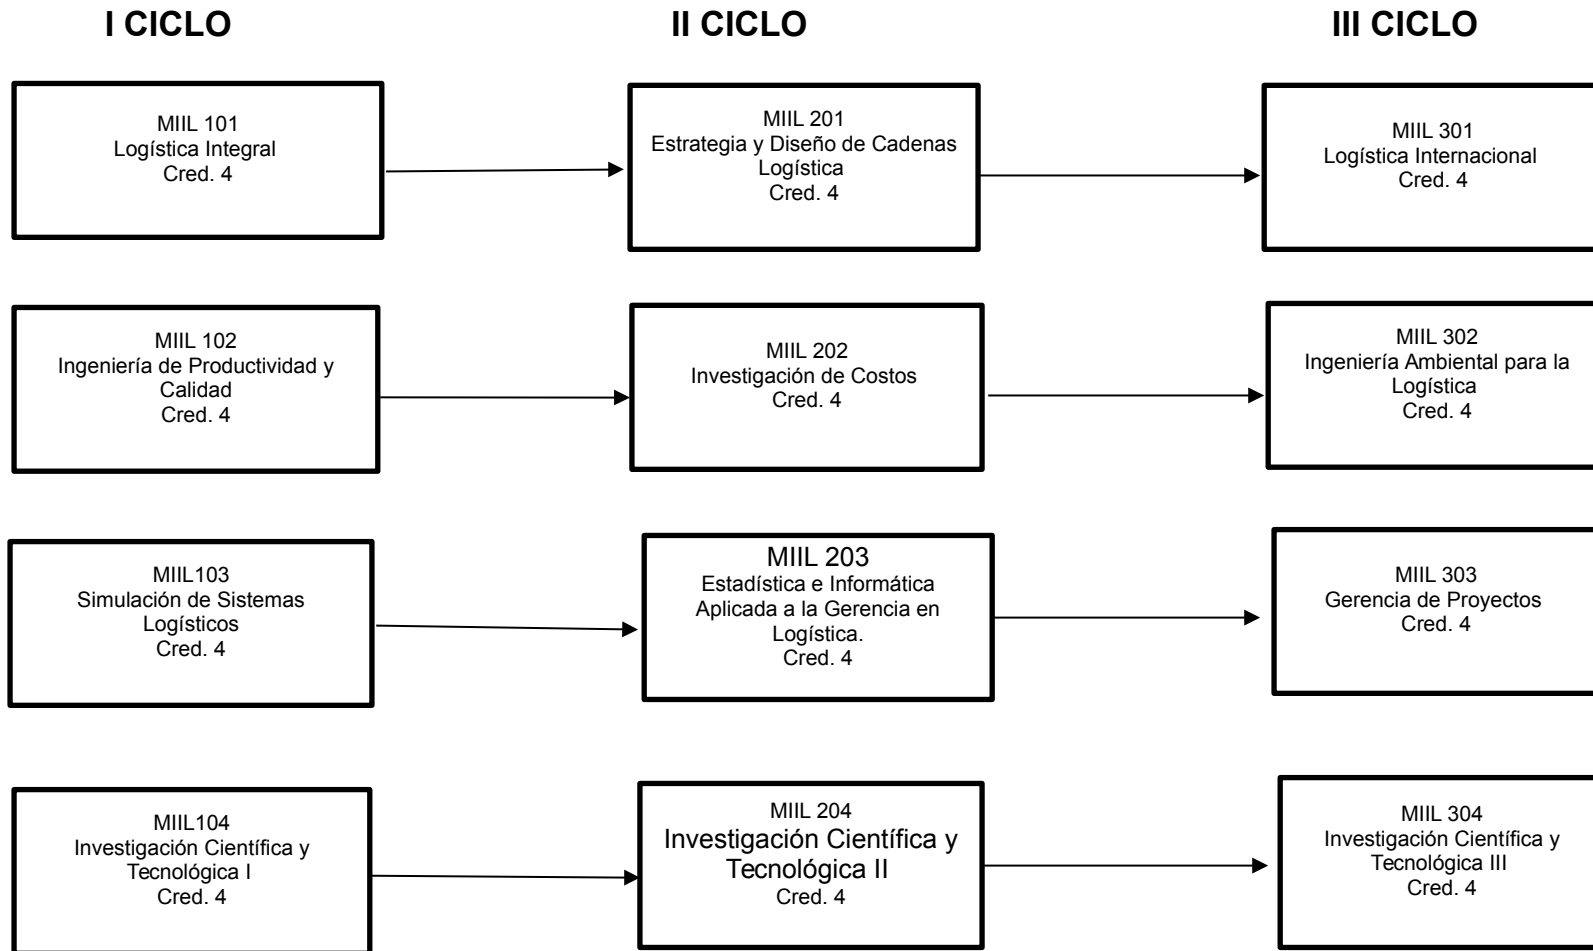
I CICLO

II CICLO

III CICLO

MIIL 101
Logística Integral
Cred. 4

MIIL 201
Estrategia y Diseño de Cadenas Logística
Cred. 4

MIIL 301
Logística Internacional
Cred. 4

MIIL 102
Ingeniería de Productividad y Calidad
Cred. 4

MIIL 202
Investigación de Costos
Cred. 4

MIIL 302
Ingeniería Ambiental para la Logística
Cred. 4

MIIL103
Simulación de Sistemas Logísticos
Cred. 4

MIIL 203
Estadística e Informática Aplicada a la Gerencia en Logística.
Cred. 4

MIIL 303
Gerencia de Proyectos
Cred. 4

MIIL104
Investigación Científica y Tecnológica I
Cred. 4

MIIL 204
Investigación Científica y Tecnológica II
Cred. 4

MIIL 304
Investigación Científica y Tecnológica III
Cred. 4